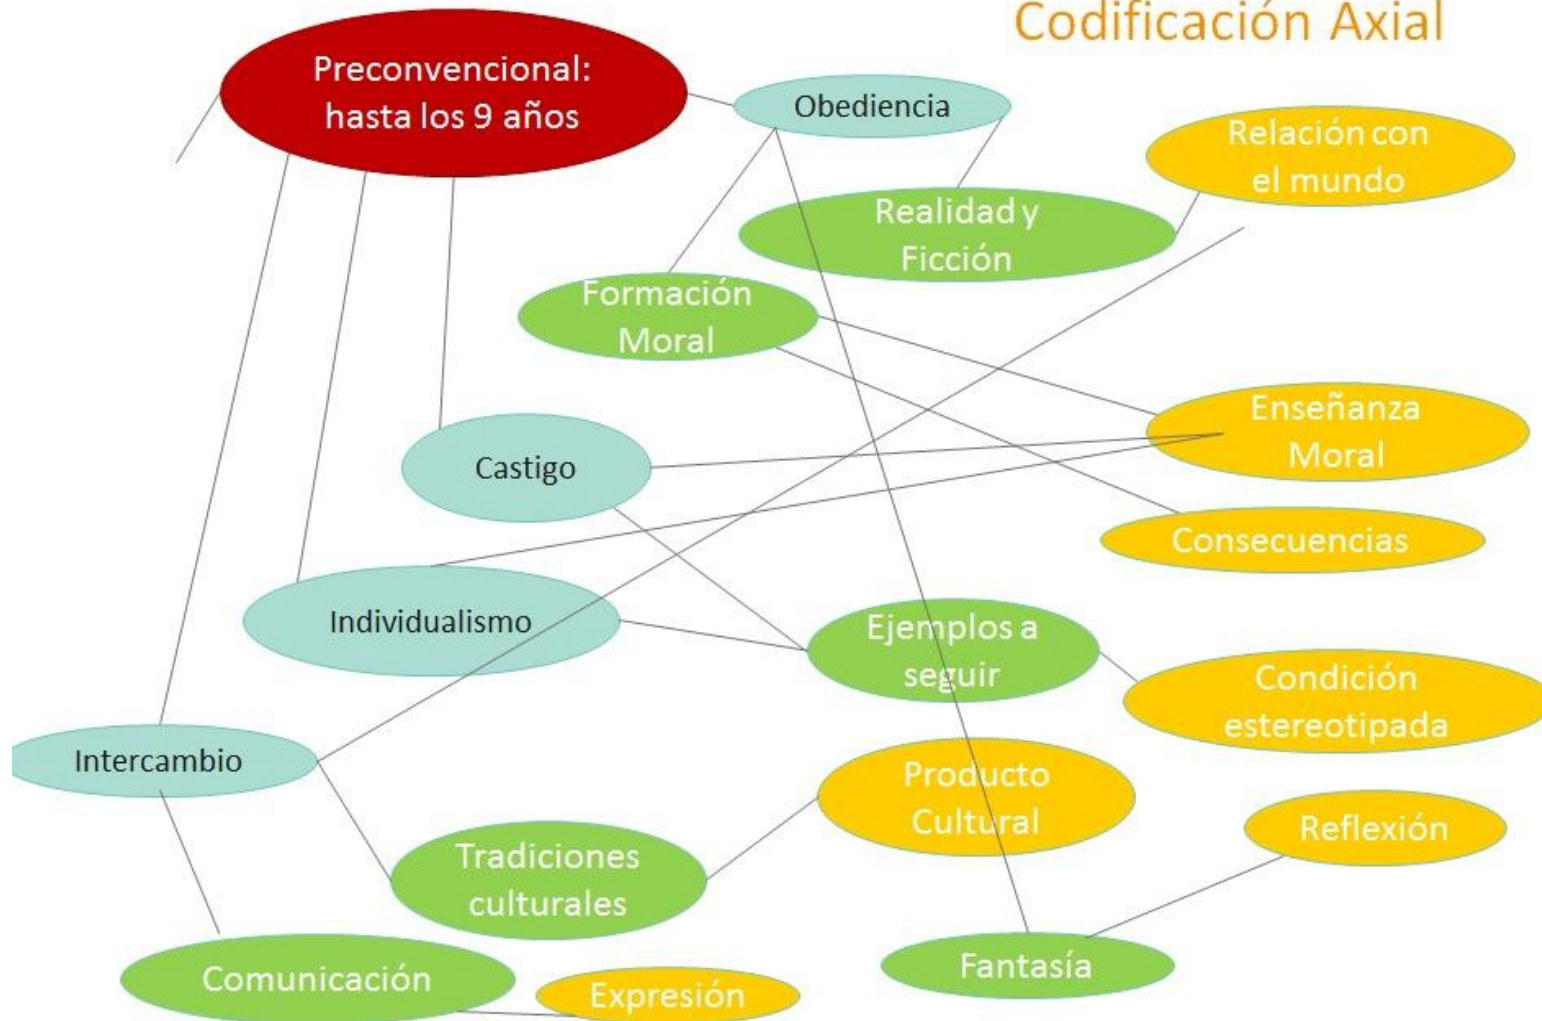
Codificación Axial

Preconvencional: hasta los 9 años

Obediencia

Relación con el mundo

Realidad y Ficción

Formación Moral

Castigo

Enseñanza Moral

Consecuencias

Individualismo

Ejemplos a seguir

Condición estereotipada

Intercambio

Producto Cultural

Reflexión

Tradiciones culturales

Comunicación

Expresión

Fantasía